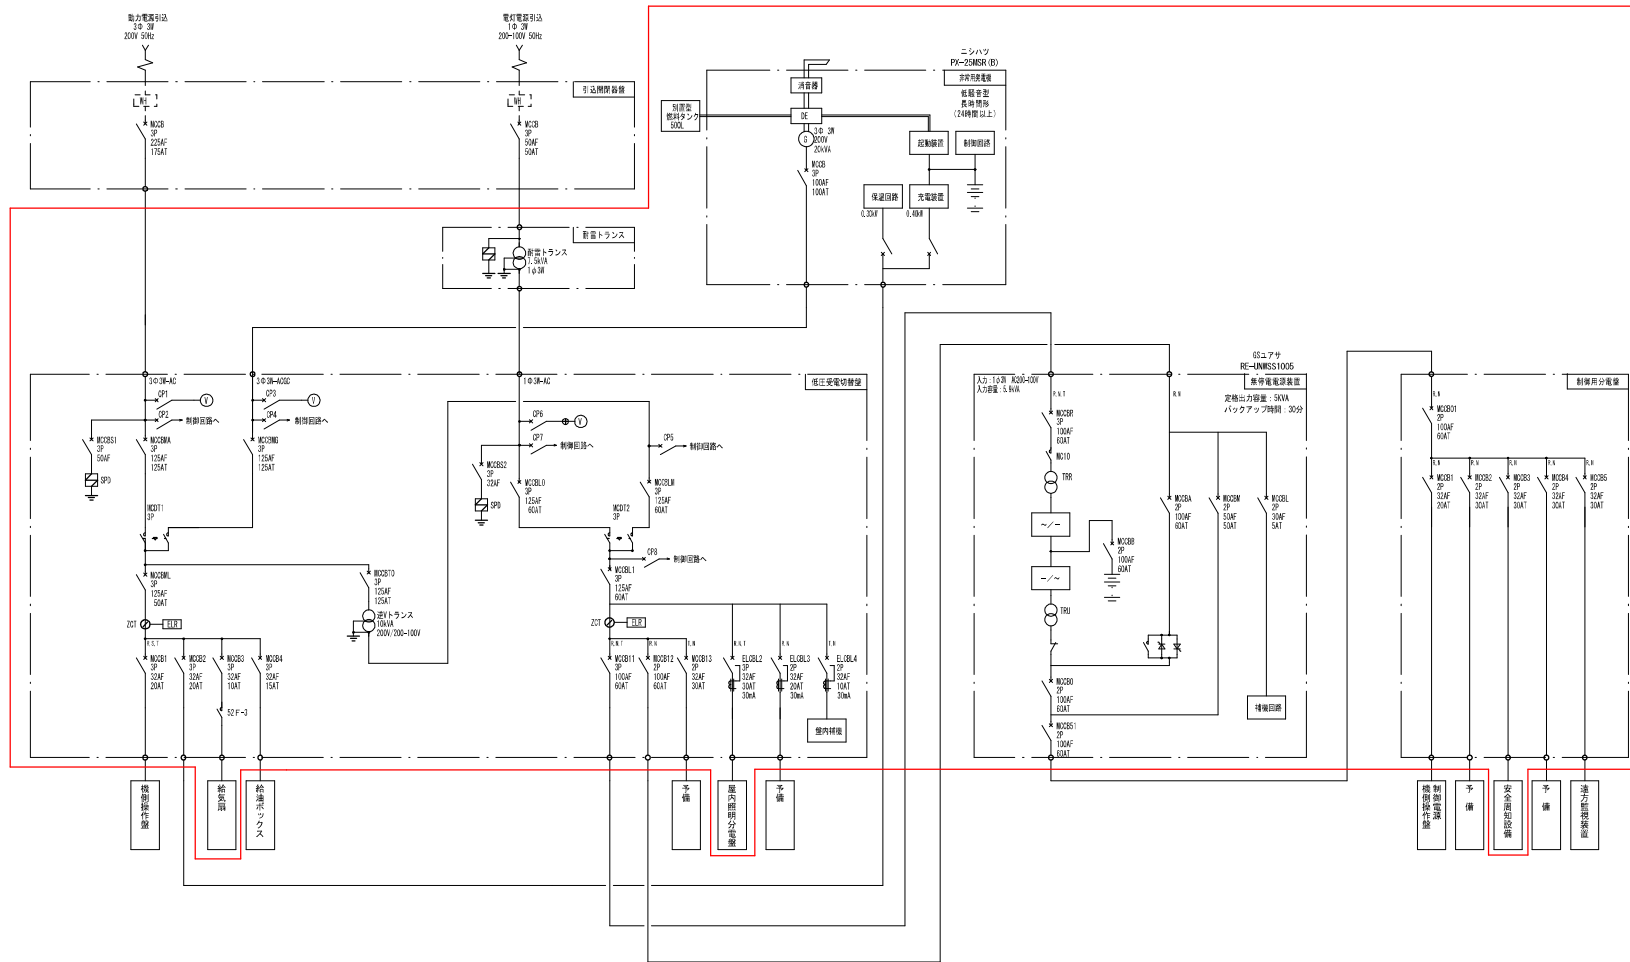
動力電源引込
3Φ 3W
200V 50Hz

電灯電源引込
1Φ 3W
200-100V 50Hz

引込開閉器盤

WH
MCCB
3P
225AF
175AT

WH
MCCB
3P
50AF
50AT

耐雷トランス

耐雷トランス
7.5kVA
1Φ3W

ニシハツ
PX-25MSR(B)
非常用発電機
低騒音型
長時間形
(24時間以上)

消音器
別置型
燃料タンク
500L
DE
G
3Φ 3W
200V
20kVA
MCCB
3P
100AF
100AT
起動装置
制御回路
保護回路
充電装置
0.30kW
0.40kW

低圧受電切替盤

3Φ3W-AC
CP1
V
CP2
制御回路へ
MCCBS1
3P
50AF
SPD
MCCBMA
3P
125AF
125AT
3Φ3W-ACGC
CP3
V
CP4
制御回路へ
MCCBMG
3P
125AF
125AT
MCDT1
3P
MCCBML
3P
125AF
50AT
MCCBTO
3P
125AF
125AT
逆Vトランス
10kVA
200V/200-100V
ZCT
ELR
R,S,T
MCCB1
3P
32AF
20AT
MCCB2
3P
32AF
20AT
MCCB3
3P
32AF
10AT
52F-J
MCCB4
3P
32AF
15AT

1Φ3W-AC
CP6
V
CP7
制御回路へ
MCCBS2
3P
32AF
SPD
MCCBLO
3P
125AF
60AT
CP5
制御回路へ
MCCBLM
3P
125AF
60AT
MCDT2
3P
CP8
制御回路へ
MCCBL1
3P
125AF
60AT
ZCT
ELR
R,N,T
MCCB11
3P
100AF
60AT
R,N
MCCB12
2P
100AF
60AT
R,N
MCCB13
2P
32AF
30AT
R,N,T
ELCBL2
3P
32AF
30AT
30mA
R,N
ELCBL3
2P
32AF
20AT
30mA
T,N
ELCBL4
2P
32AF
10AT
30mA
屋内補機

機側操作盤
給気扇
給湯ボックス
予備
屋内照明分電盤
予備

GSユアサ
RE-UMWSS1005
無停電電源装置
定格出力容量：5KVA
バックアップ時間：30分
入力：1Φ3W AC200-100V
入力容量：6.9kVA
R,N,T
MCCBR
3P
100AF
60AT
MC10
TRR
~/-
-/~
TRU
MCCBB
2P
100AF
60AT
R,N
MCCBA
2P
100AF
60AT
MCCBM
2P
50AF
50AT
MCCBL
2P
30AF
5AT
補機回路
MCCBO
2P
100AF
60AT
MCCBS1
2P
100AF
60AT

制御用分電盤
R,N
MCCBO1
2P
100AF
60AT
R,N
MCCB1
2P
32AF
20AT
R,N
MCCB2
2P
32AF
30AT
R,N
MCCB3
2P
32AF
30AT
R,N
MCCB4
2P
32AF
30AT
R,N
MCCB5
2P
32AF
30AT

機側制御電源操作盤
予備
安全周知設備
予備
遠方監視装置